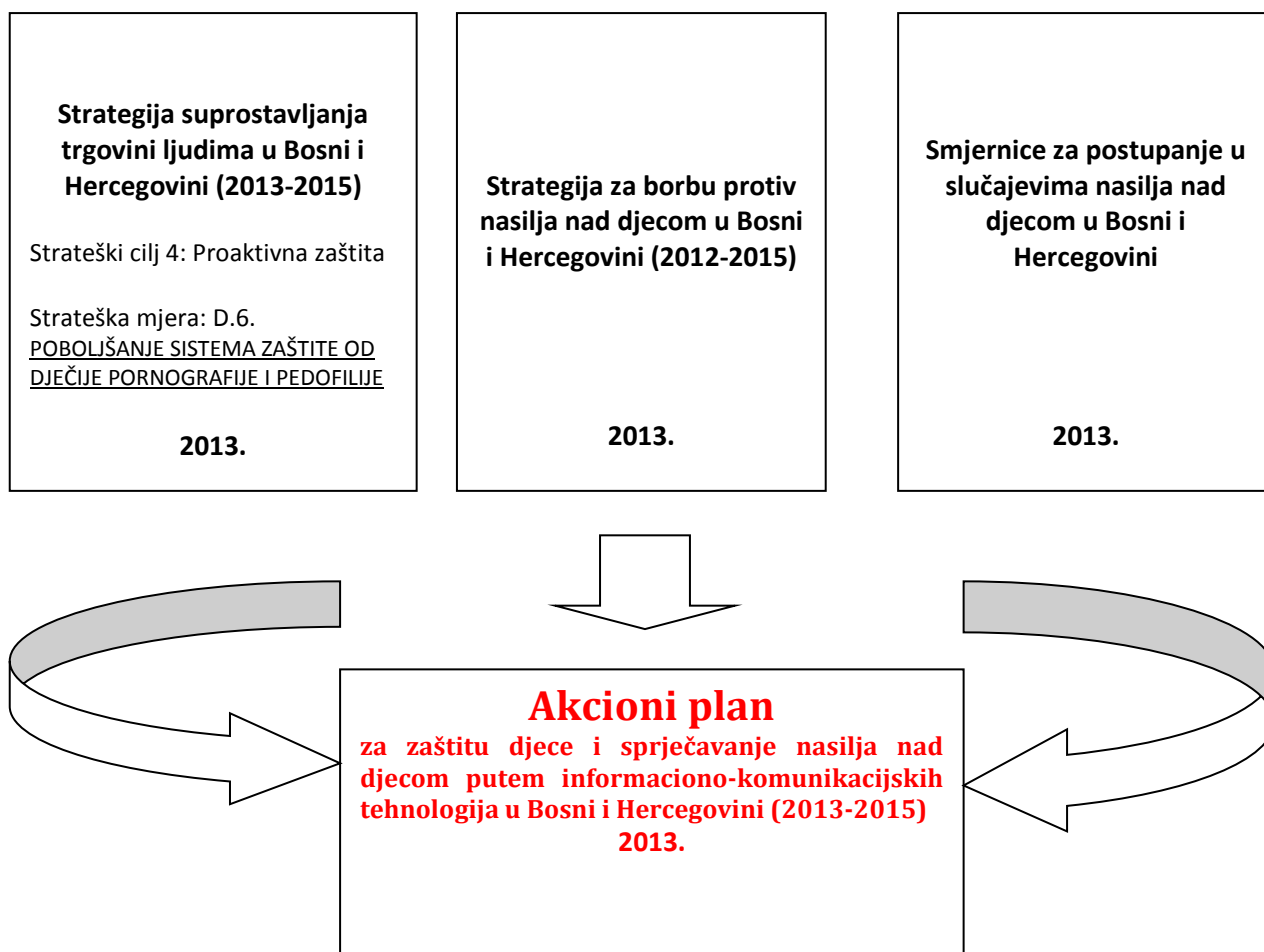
Strategija suprostavljanja trgovini ljudima u Bosni i Hercegovini (2013-2015)

Strateški cilj 4: Proaktivna zaštita

Strateška mjera: D.6. POBOLJŠANJE SISTEMA ZAŠTITE OD DJEČIJE PORNOGRAFIJE I PEDOFILIJE

2013.

Strategija za borbu protiv nasilja nad djecom u Bosni i Hercegovini (2012-2015)

2013.

Smjernice za postupanje u slučajevima nasilja nad djecom u Bosni i Hercegovini

2013.

Akcioni plan
za zaštitu djece i sprječavanje nasilja nad djecom putem informaciono-komunikacijskih tehnologija u Bosni i Hercegovini (2013-2015)
2013.